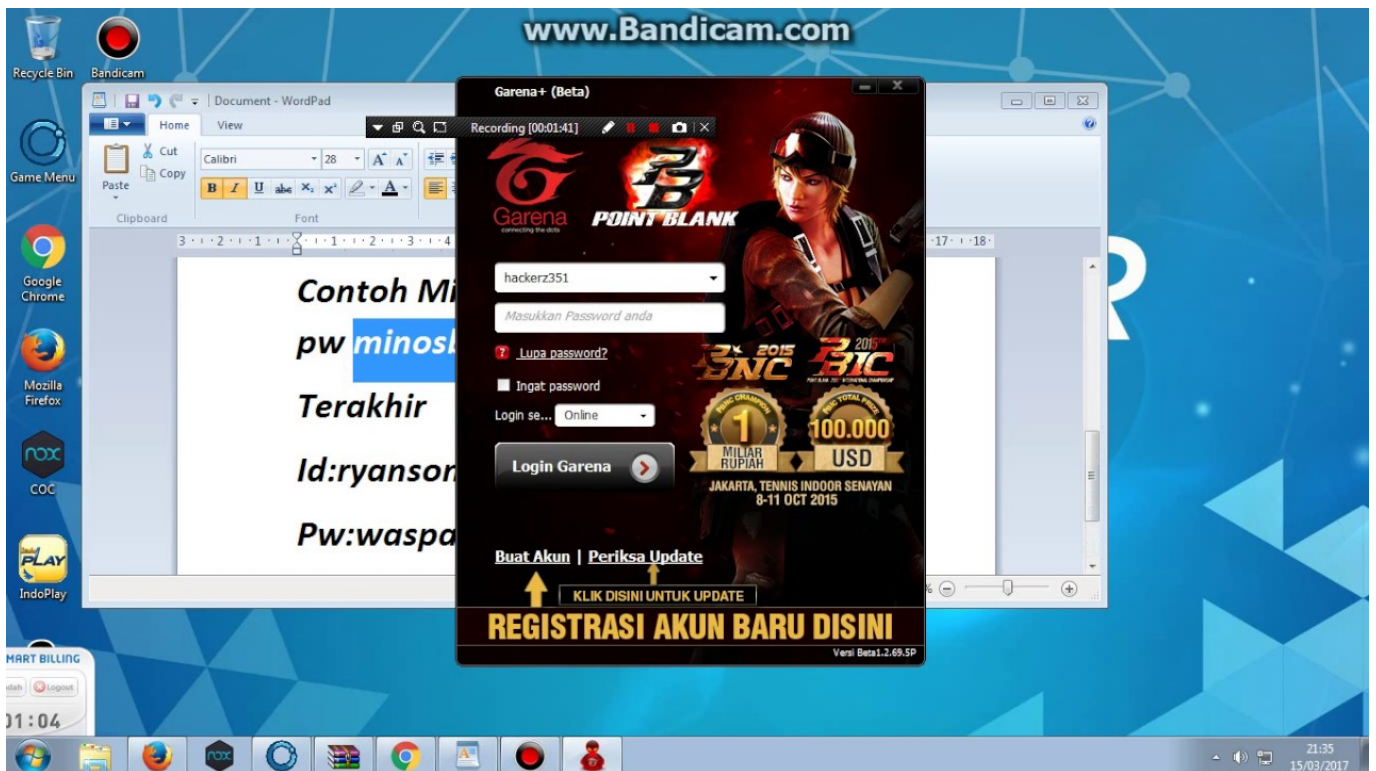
www.Bandicam.com

Recycle Bin
Bandicam
Game Menu
Google Chrome
Mozilla Firefox
COC
IndoPlay

Document - WordPad
Home
View
Cut
Copy
Paste
Clipboard
Calibri
28
Font

Recording [00:01:41]

Contoh Mi
pw minos
Terakhir
Id:ryanso
Pw:waspa

Garena+ (Beta)
Garena
connecting the dots
POINT BLANK
hackerz351
Masukkan Password anda
Lupa password?
Ingat password
Login se...
Online
Login Garena
PBNC 2015
PBIC 2015
1 MILIAR RUPIAH
100.000 USD
JAKARTA, TENNIS INDOOR SENAYAN 8-11 OCT 2015
Buat Akun | Periksa Update
KLIK DISINI UNTUK UPDATE
REGISTRASI AKUN BARU DISINI
Versi Beta1.2.69.5P

MART BILLING
Logout
01:04

21:35
15/03/2017